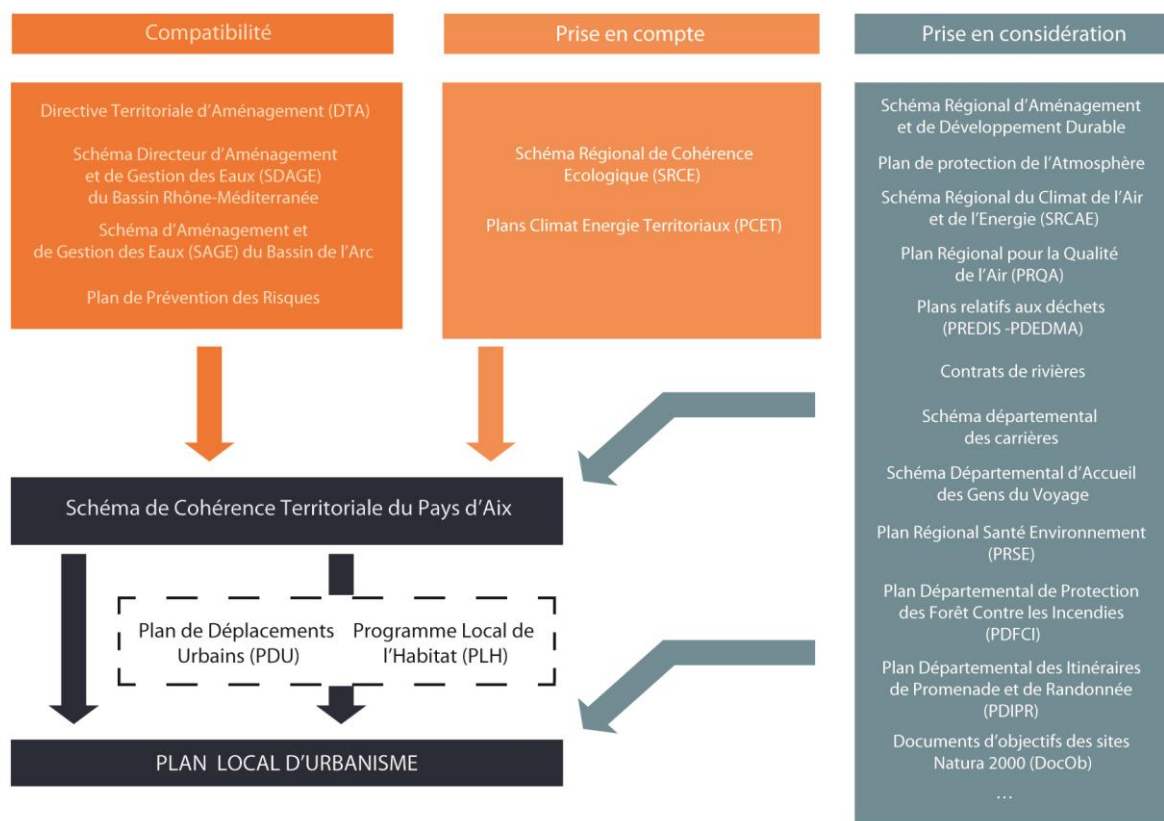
Compatibilité

Directive Territoriale d'Aménagement (DTA)

Schéma Directeur d'Aménagement et de Gestion des Eaux (SDAGE) du Bassin Rhône-Méditerranée

Schéma d'Aménagement et de Gestion des Eaux (SAGE) du Bassin de l'Arc

Plan de Prévention des Risques

Prise en compte

Schéma Régional de Cohérence Ecologique (SRCE)

Plans Climat Energie Territoriaux (PCET)

Prise en considération

Schéma Régional d'Aménagement et de Développement Durable

Plan de protection de l'Atmosphère

Schéma Régional du Climat de l'Air et de l'Energie (SRCAE)

Plan Régional pour la Qualité de l'Air (PRQA)

Plans relatifs aux déchets (PREDIS -PDEDMA)

Contrats de rivières

Schéma départemental des carrières

Schéma Départemental d'Accueil des Gens du Voyage

Plan Régional Santé Environnement (PRSE)

Plan Départemental de Protection des Forêt Contre les Incendies (PDFCI)

Plan Départemental des Itinéraires de Promenade et de Randonnée (PDIPR)

Documents d'objectifs des sites Natura 2000 (DocOb)

...

Schéma de Cohérence Territoriale du Pays d'Aix

Plan de Déplacements Urbains (PDU)

Programme Local de l'Habitat (PLH)

PLAN LOCAL D'URBANISME